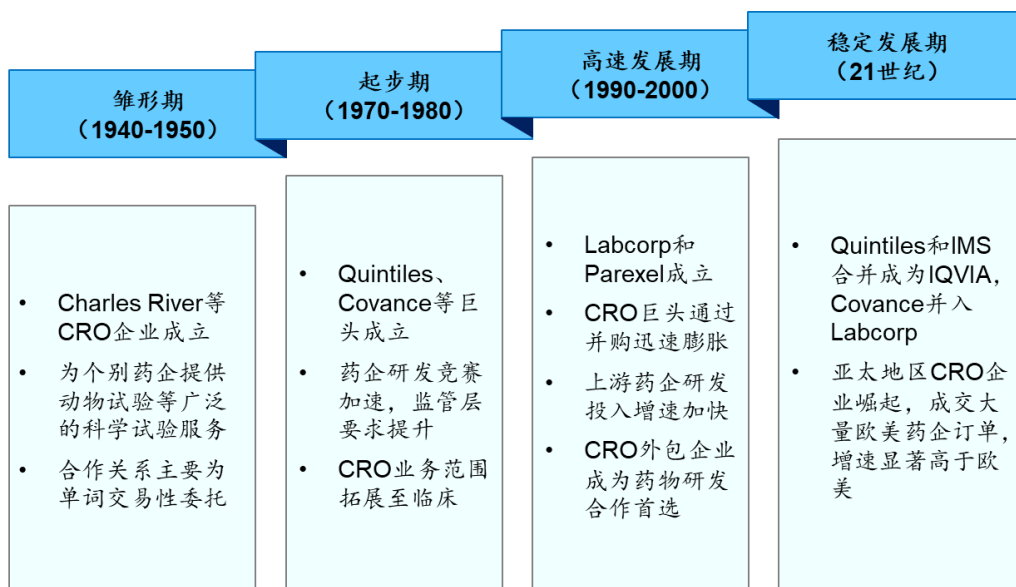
雏形期
（1940-1950）

起步期
（1970-1980）

高速发展期
（1990-2000）

稳定发展期
（21世纪）

• Charles River等CRO企业成立
• 为个别药企提供动物试验等广泛的科学试验服务
• 合作关系主要为单词交易性委托

• Quintiles、Covance等巨头成立
• 药企研发竞赛加速，监管层要求提升
• CRO业务范围拓展至临床

• Labcorp和Parexel成立
• CRO巨头通过并购迅速膨胀
• 上游药企研发投入增速加快
• CRO外包企业成为药物研发合作首选

• Quintiles和IMS合并成为IQVIA，Covance并入Labcorp
• 亚太地区CRO企业崛起，成交大量欧美药企订单，增速显著高于欧美